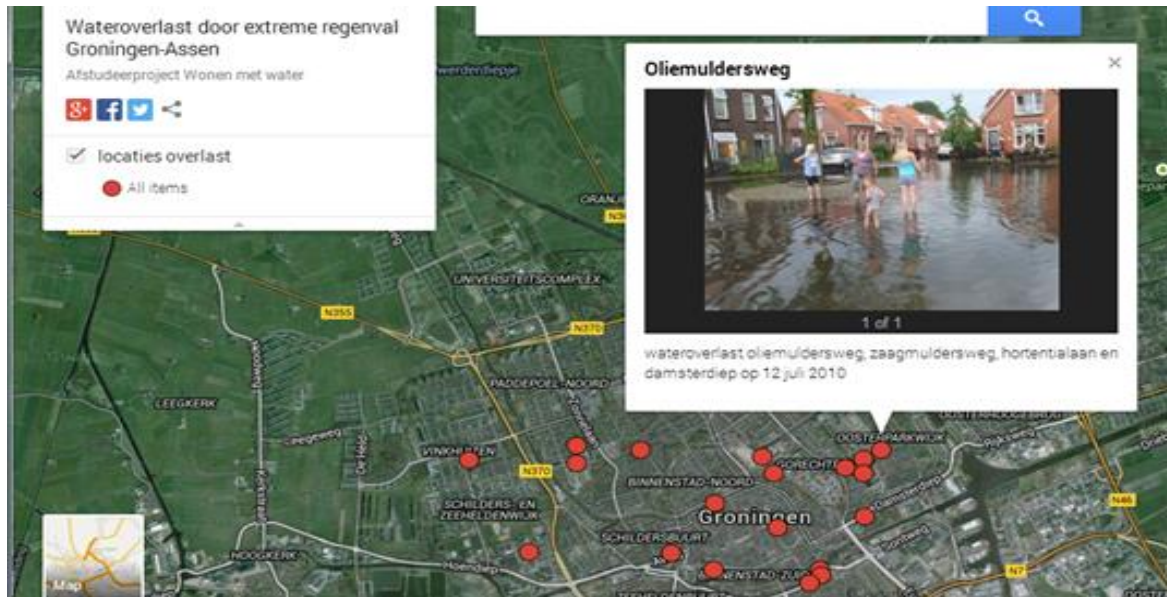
Wateroverlast door extreme regenval Groningen-Assen

Afstudeerproject Wonen met water

locaties overlast

All items

Oliemuldersweg

1 of 1

wateroverlast oliemuldersweg, zaagmuldersweg, hortentialaan en damsterdiep op 12 juli 2010

UNIVERSITEITSCOMPLEX

N355

N370

PADDEPOEL-NOORD

LEEGKERK

VINKHUIZEN

N370

BINNENSTAD-NOORD

OOSTERPARKWIJK

SCHILDERS- EN ZEEHELDENWIJK

Groningen

SCHILDERSBUURT

HOOGKERK

N46

N7

Map